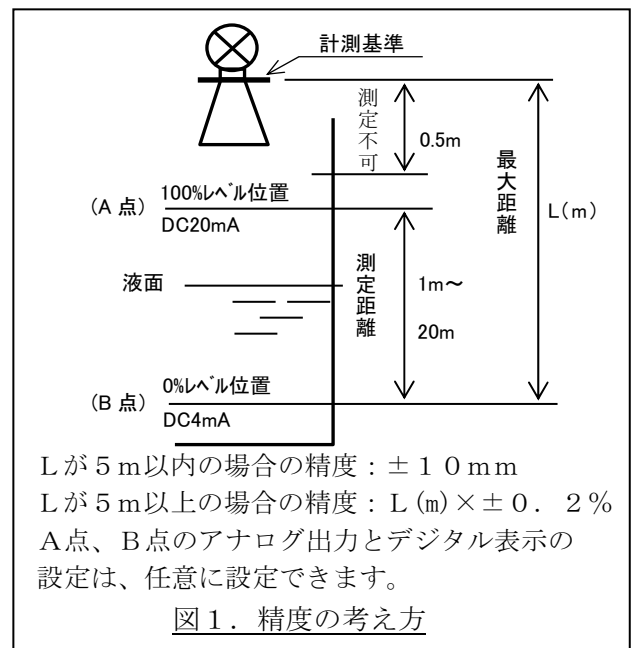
計測基準

測定不可

0.5m

最大距離

L（m）

（A 点） 100%ﾚﾍﾞﾙ位置

DC20mA

液面

測定距離

1m～

20m

（B 点） 0%ﾚﾍﾞﾙ位置

DC4mA

Lが5m以内の場合の精度：±10mm
Lが5m以上の場合の精度：L(m)×±0．2%
A点、B点のアナログ出力とデジタル表示の設定は、任意に設定できます。

図1．精度の考え方